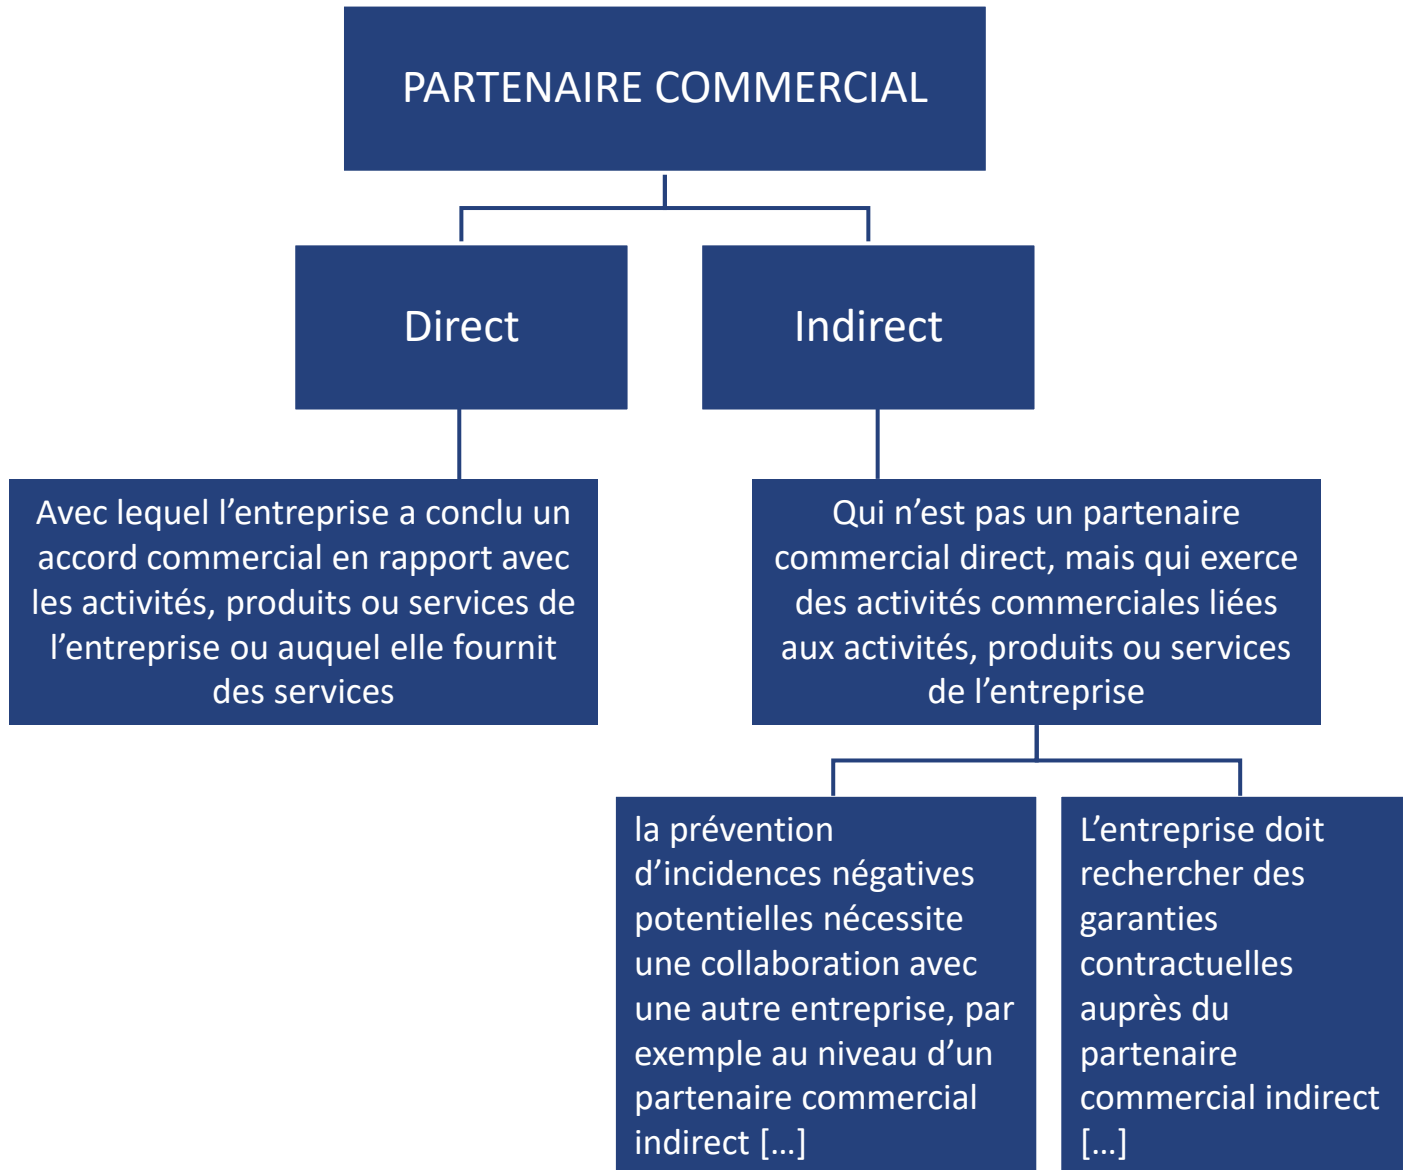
PARTENAIRE COMMERCIAL

Direct

Indirect

Avec lequel l’entreprise a conclu un accord commercial en rapport avec les activités, produits ou services de l’entreprise ou auquel elle fournit des services

Qui n’est pas un partenaire commercial direct, mais qui exerce des activités commerciales liées aux activités, produits ou services de l’entreprise

la prévention d’incidences négatives potentielles nécessite une collaboration avec une autre entreprise, par exemple au niveau d’un partenaire commercial indirect […]

L’entreprise doit rechercher des garanties contractuelles auprès du partenaire commercial indirect […]